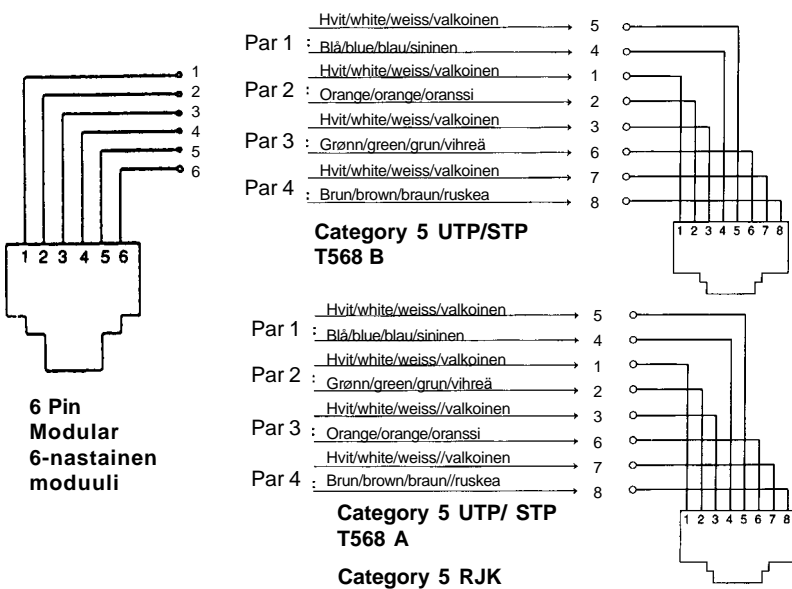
1
2
3
4
5
6

1 2 3 4 5 6

6 Pin
Modular
6-nastainen
moduuli

Par 1 : Hvit/white/weiss/valkoinen 5
Blå/blue/blau/sininen 4
Par 2 : Hvit/white/weiss/valkoinen 1
Orange/orange/oranssi 2
Par 3 : Hvit/white/weiss/valkoinen 3
Grønn/green/grun/vihreä 6
Par 4 : Hvit/white/weiss/valkoinen 7
Brun/brown/braun/ruskea 8

1 2 3 4 5 6 7 8

Category 5 UTP/STP
T568 B

Par 1 : Hvit/white/weiss/valkoinen 5
Blå/blue/blau/sininen 4
Par 2 : Hvit/white/weiss/valkoinen 1
Grønn/green/grun/vihreä 2
Par 3 : Hvit/white/weiss//valkoinen 3
Orange/orange/oranssi 6
Par 4 : Hvit/white/weiss//valkoinen 7
Brun/brown/braun//ruskea 8

1 2 3 4 5 6 7 8

Category 5 UTP/ STP
T568 A

Category 5 RJK